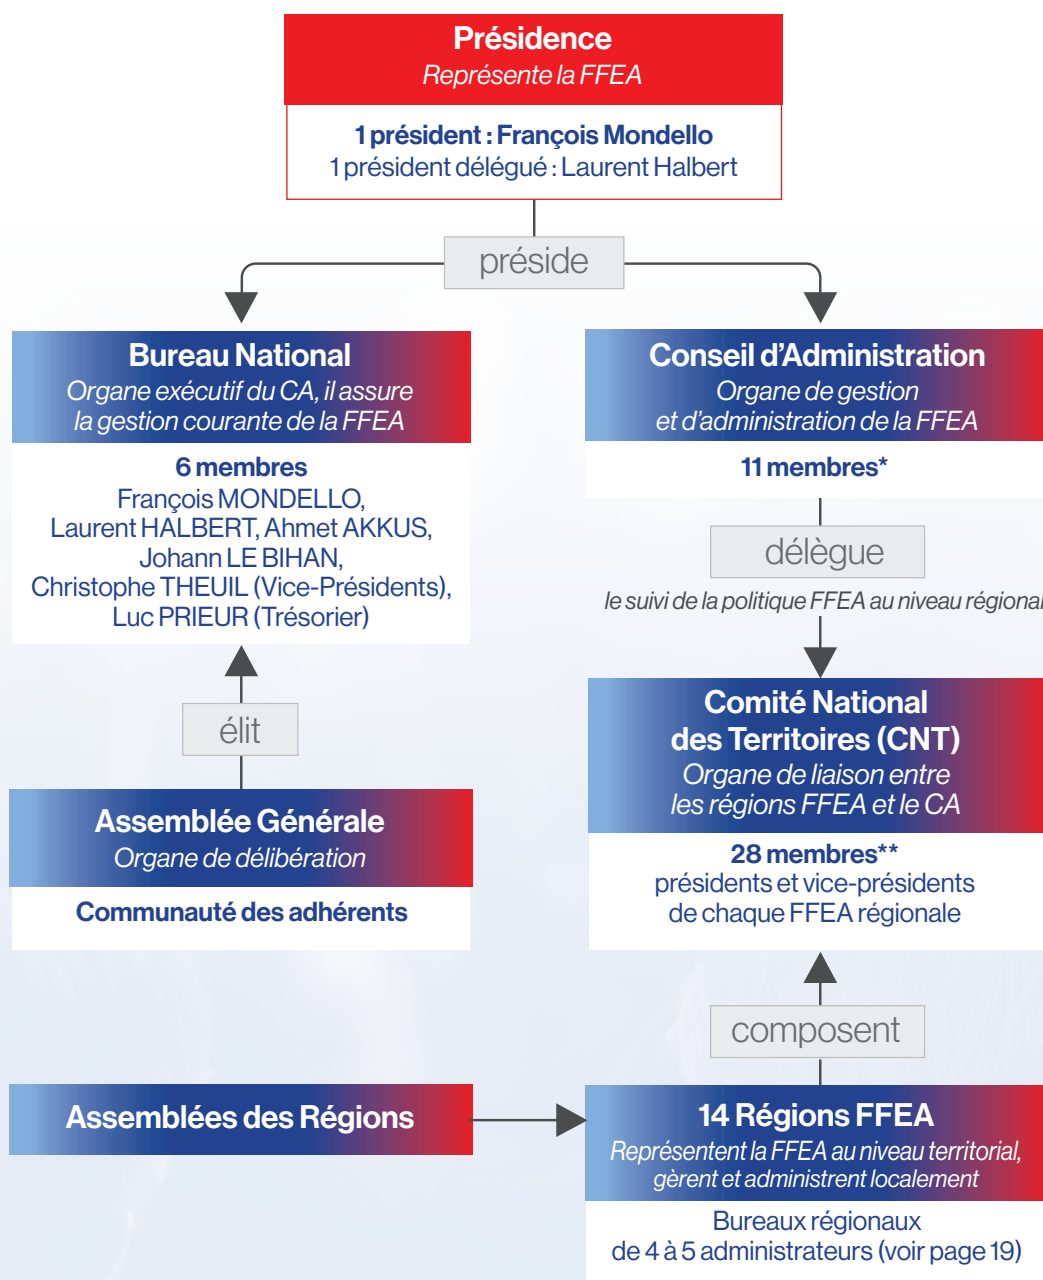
Présidence
Représente la FFEA

1 président : François Mondello
1 président délégué : Laurent Halbert

préside

Bureau National
Organe exécutif du CA, il assure la gestion courante de la FFEA

6 membres
François MONDELLO, Laurent HALBERT, Ahmet AKKUS, Johann LE BIHAN, Christophe THEUIL (Vice-Présidents), Luc PRIEUR (Trésorier)

élit

Assemblée Générale
Organe de délibération

Communauté des adhérents

Conseil d'Administration
Organe de gestion et d'administration de la FFEA

11 membres*

délègue

le suivi de la politique FFEA au niveau régional

Comité National des Territoires (CNT)
Organe de liaison entre les régions FFEA et le CA

28 membres**
présidents et vice-présidents de chaque FFEA régionale

composent

Assemblées des Régions

14 Régions FFEA
Représentent la FFEA au niveau territorial, gèrent et administrent localement

Bureaux régionaux
de 4 à 5 administrateurs (voir page 19)